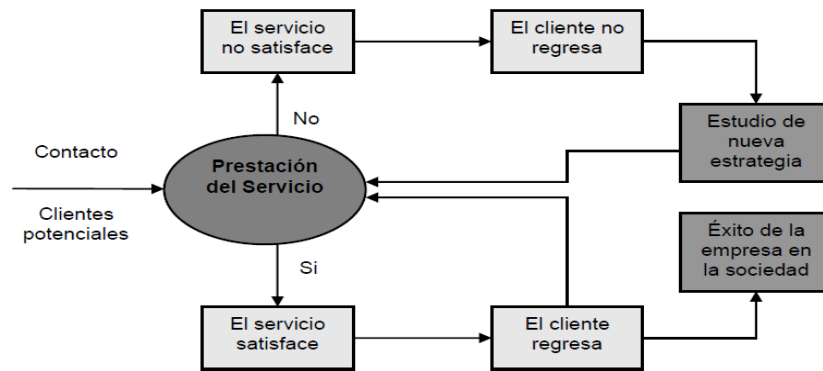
El servicio no satisface

El cliente no regresa

No

Estudio de nueva estrategia

Contacto

Prestación del Servicio

Clientes potenciales

Éxito de la empresa en la sociedad

Si

El servicio satisface

El cliente regresa